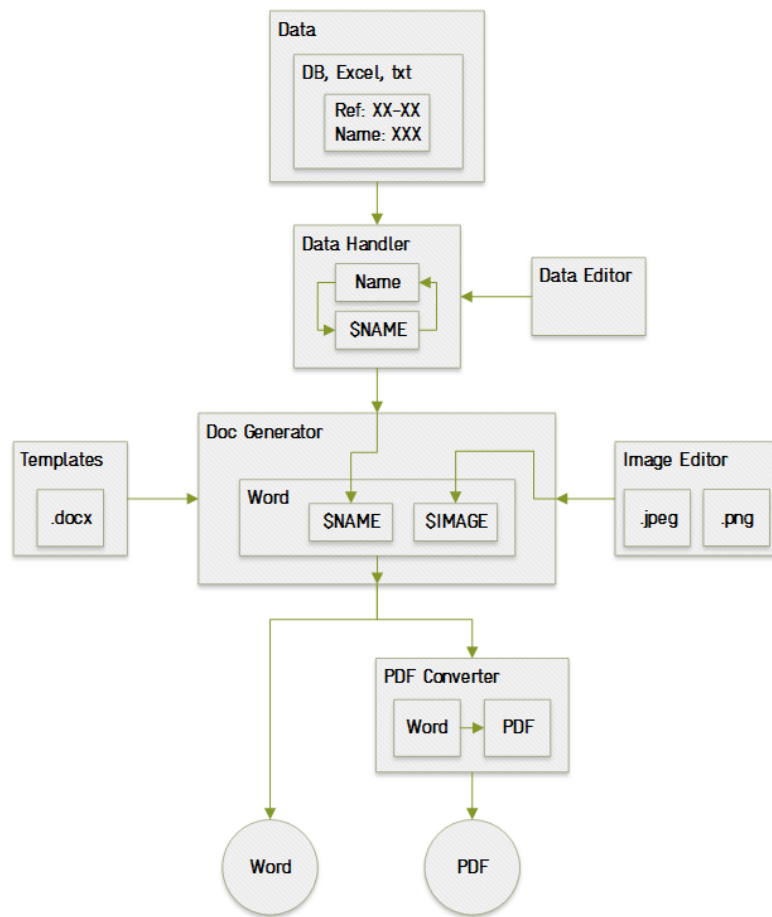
Data

DB, Excel, txt

Ref: XX-XX
Name: XXX

Data Handler

Name

$NAME

Data Editor

Templates

.docx

Doc Generator

Word

$NAME

$IMAGE

Image Editor

.jpeg

.png

PDF Converter

Word

PDF

Word

PDF